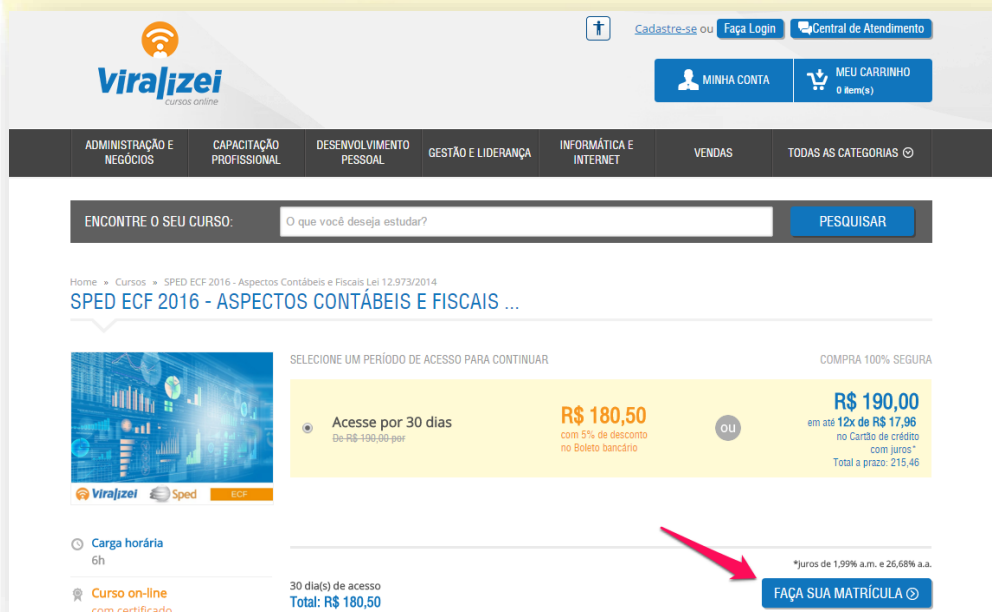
Viralizei
cursos online

Cadastre-se ou Faça Login Central de Atendimento

MINHA CONTA
MEU CARRINHO
0 item(s)

ADMINISTRAÇÃO E NEGÓCIOS
CAPACITAÇÃO PROFISSIONAL
DESENVOLVIMENTO PESSOAL
GESTÃO E LIDERANÇA
INFORMÁTICA E INTERNET
VENDAS
TODAS AS CATEGORIAS

ENCONTRE O SEU CURSO:
O que você deseja estudar?
PESQUISAR

Home » Cursos » SPED ECF 2016 - Aspectos Contábeis e Fiscais Lei 12.973/2014

SPED ECF 2016 - ASPECTOS CONTÁBEIS E FISCAIS ...

Viralizei Sped ECF

SELECIONE UM PERÍODO DE ACESSO PARA CONTINUAR
COMPRA 100% SEGURA

Acesse por 30 dias
De R$ 190,00 por

R$ 180,50
com 5% de desconto no Boleto bancário

ou

R$ 190,00
em até 12x de R$ 17,96
no Cartão de crédito com juros*
Total a prazo: 215,46

Carga horária
6h

Curso on-line
com certificado

*juros de 1,99% a.m. e 26,68% a.a.

30 dia(s) de acesso
Total: R$ 180,50

FAÇA SUA MATRÍCULA